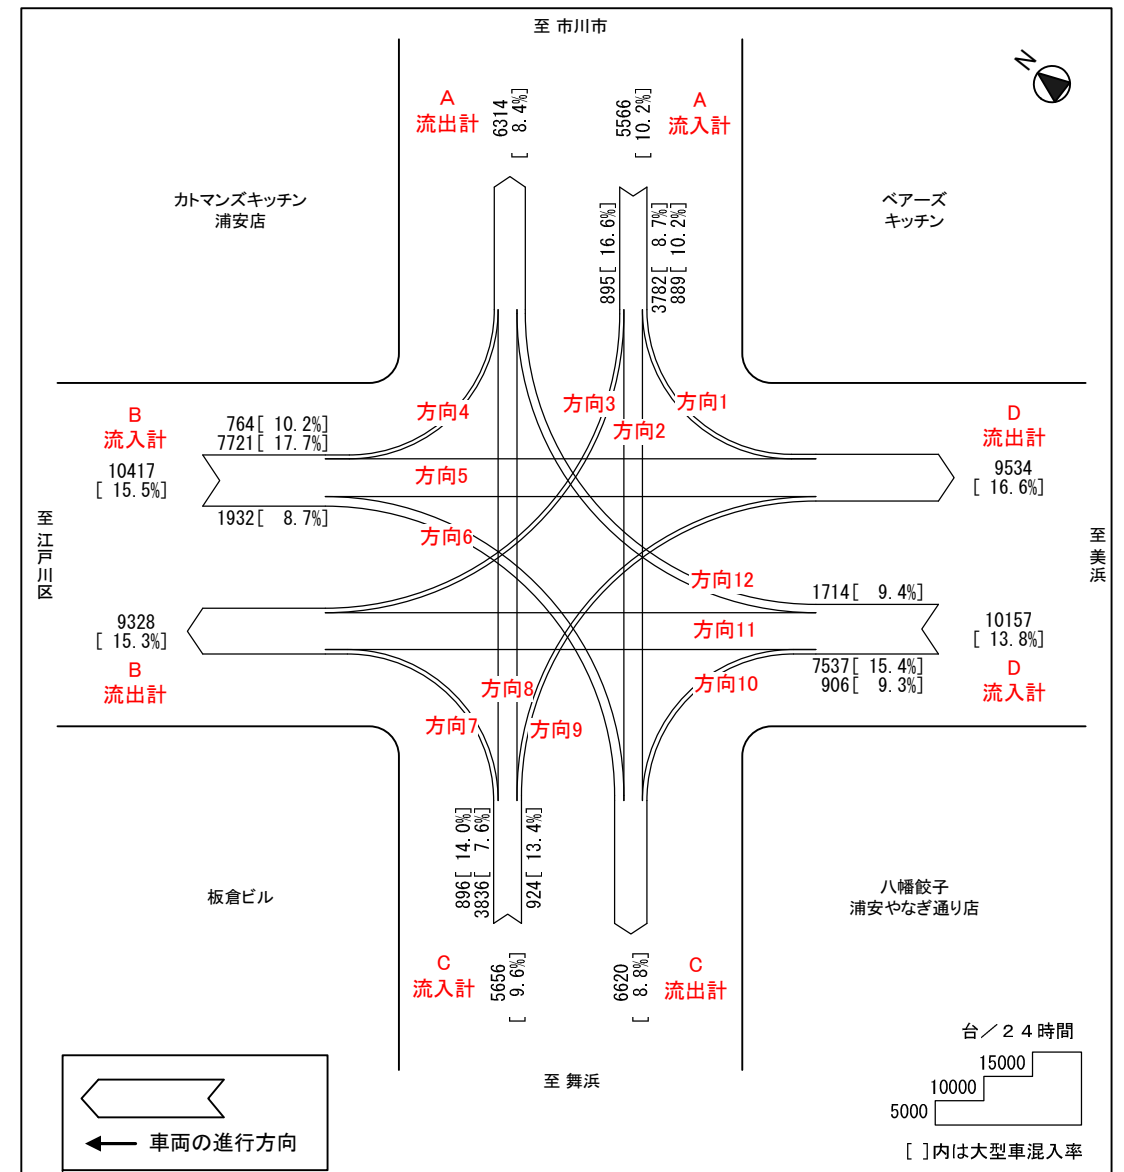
至 市川市

A
流出計
6314
[ 8.4%]

5566
[ 10.2%]
A
流入計

カトマンズキッチン
浦安店

ベアーズ
キッチン

895[ 16.6%]
3782[ 8.7%]
889[ 10.2%]

方向4
方向3
方向1
方向2

B
流入計
764[ 10.2%]
7721[ 17.7%]
10417
[ 15.5%]
1932[ 8.7%]

方向5

D
流出計
9534
[ 16.6%]

方向6

至 江戸川区

至 美浜

方向12
1714[ 9.4%]
10157
[ 13.8%]

9328
[ 15.3%]
B
流出計

方向11
7537[ 15.4%]
906[ 9.3%]
D
流入計
方向10

方向8
方向7
方向9

896[ 14.0%]
3836[ 7.6%]
924[ 13.4%]

板倉ビル

八幡餃子
浦安やなぎ通り店

C
流入計
5656
[ 9.6%]

6620
[ 8.8%]
C
流出計

至 舞浜

台／２４時間
15000
10000
5000

車両の進行方向

[ ]内は大型車混入率